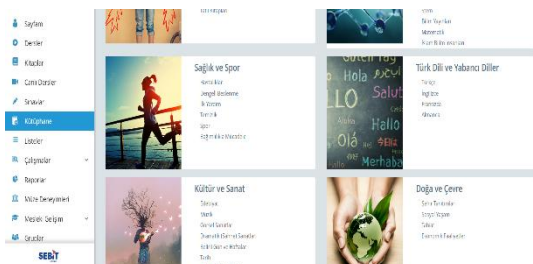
Sayfam
Dersler
Kitaplar
Canlı Dersler
Sınavlar
Kütüphane
Listeler
Çalışmalar
Raporlar
Müze Deneyimleri
Meslek Seçimi
Gruplar
SEBİT

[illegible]

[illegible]
Bilim İnsanları
Matematik
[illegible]

Sağlık ve Spor
Hastalıklar
Dengeli Beslenme
İlk Yardım
Bireysel
Spor
Sağlıklı ve Mutlu Yaşam

Türk Dili ve Yabancı Diller
Türkçe
İngilizce
Fransızca
Almanca

Hola
Salut
Hallo
Ciao
Merhaba

Kültür ve Sanat
Edebiyat
Müzik
Görsel Sanatlar
Dramatik (Sahne) Sanatlar
Kültürel Ürünler
Tarih

Doğa ve Çevre
Doğa Tarihi
Hayvanlar
Bitkiler
Ekolojik Faaliyetler